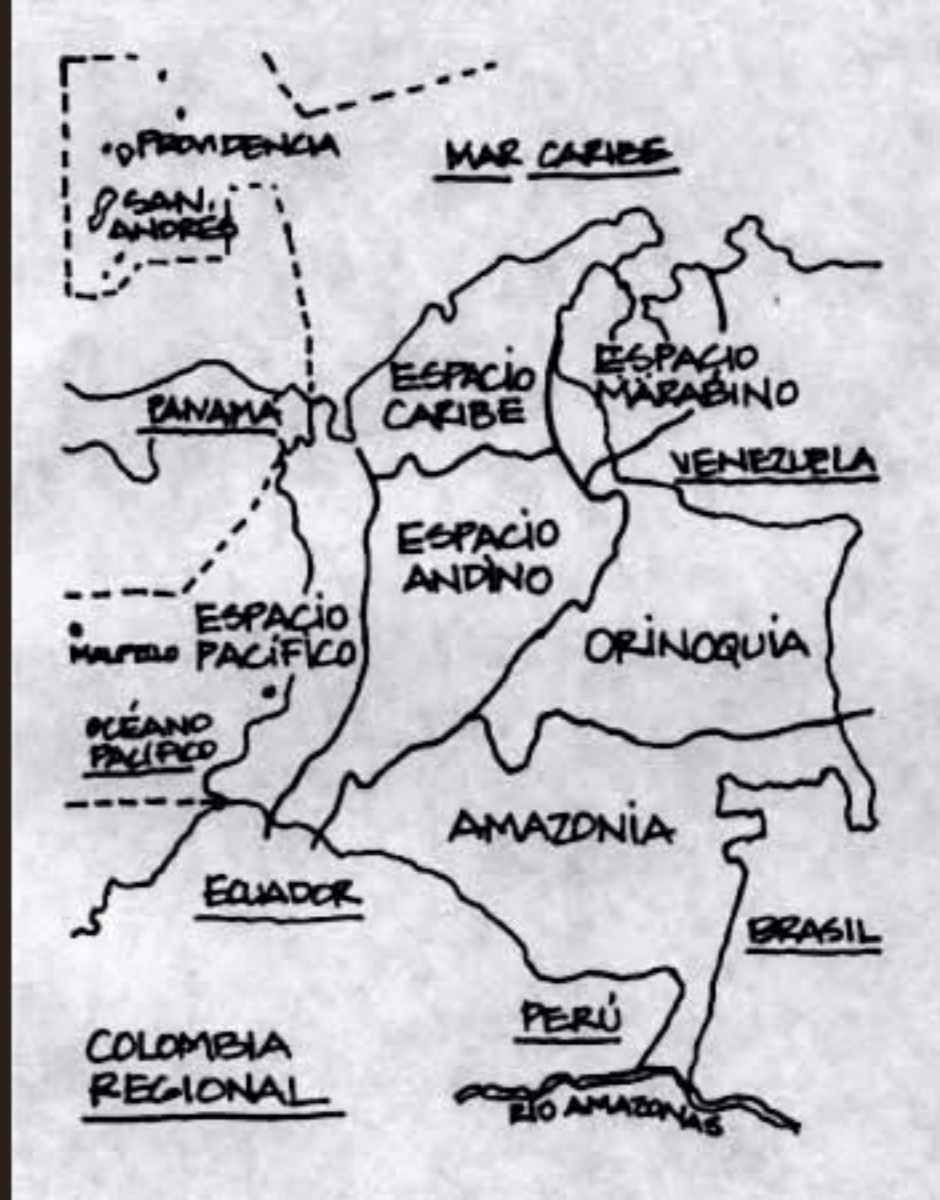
PROVIDENCIA

MAR CARIBE

SAN ANDRES

ESPACIO CARIBE

ESPACIO MARABINO

PANAMA

VENEZUELA

ESPACIO ANDINO

ESPACIO PACIFICO

MALPELO

ORINOQUIA

OCÉANO PACIFICO

AMAZONIA

ECUADOR

BRASIL

PERÚ

COLOMBIA REGIONAL

RIO AMAZONAS